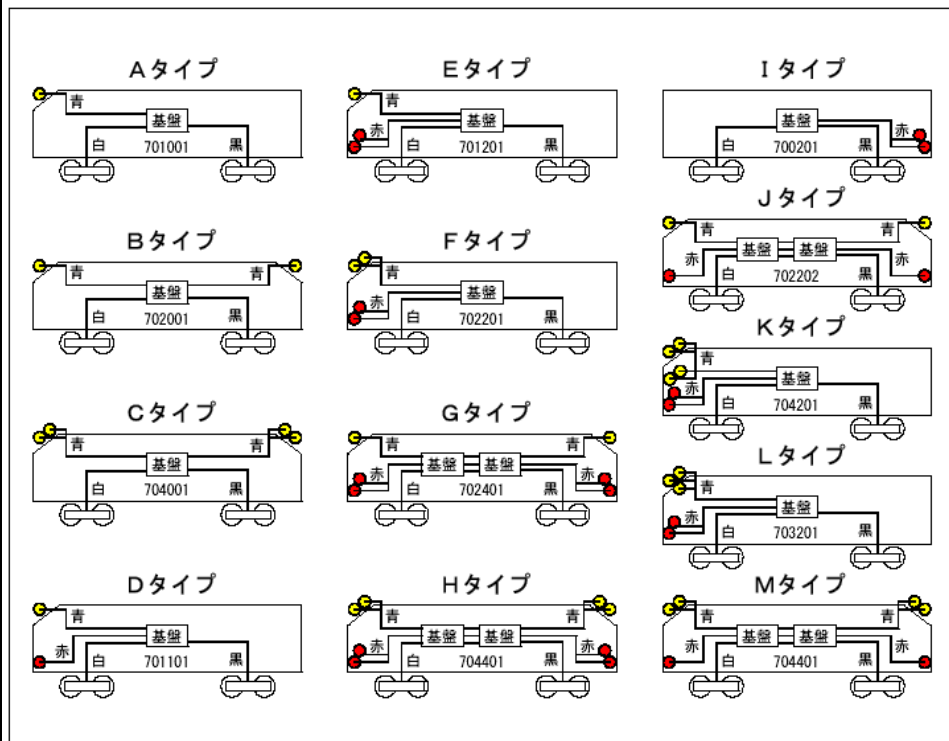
Aタイプ
青
基盤
白
701001
黒

Bタイプ
青
青
基盤
白
702001
黒

Cタイプ
青
青
基盤
白
704001
黒

Dタイプ
青
赤
基盤
白
701101
黒

Eタイプ
青
赤
基盤
白
701201
黒

Fタイプ
青
赤
基盤
白
702201
黒

Gタイプ
青
青
赤
基盤
基盤
赤
白
702401
黒

Hタイプ
青
青
赤
基盤
基盤
赤
白
704401
黒

Iタイプ
基盤
赤
白
700201
黒

Jタイプ
青
青
赤
基盤
基盤
赤
白
702202
黒

Kタイプ
青
赤
基盤
白
704201
黒

Lタイプ
青
赤
基盤
白
703201
黒

Mタイプ
青
青
赤
基盤
基盤
赤
白
704401
黒